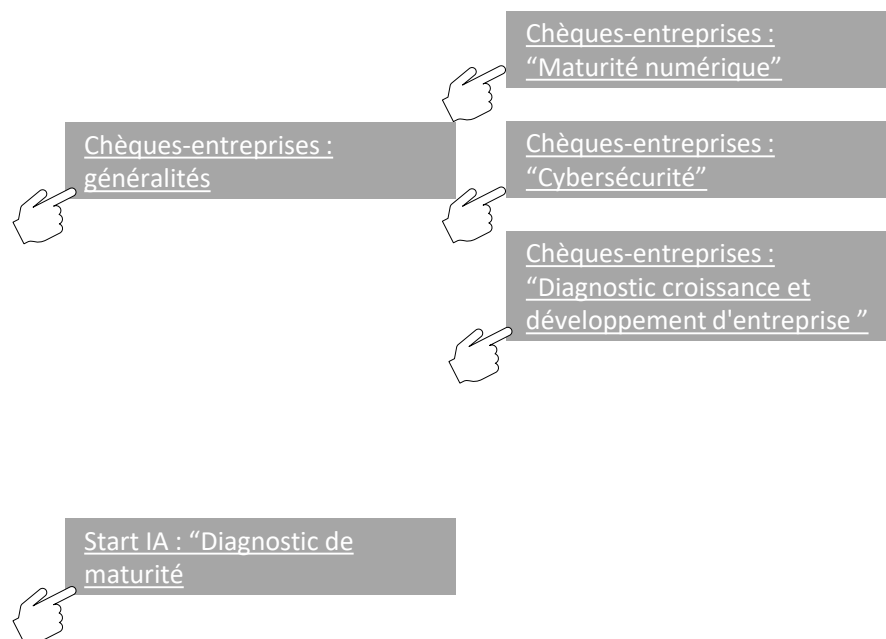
Chèques-entreprises : "Maturité numérique"

Chèques-entreprises : généralités

Chèques-entreprises : "Cybersécurité"

Chèques-entreprises : "Diagnostic croissance et développement d'entreprise "

Start IA : "Diagnostic de maturité